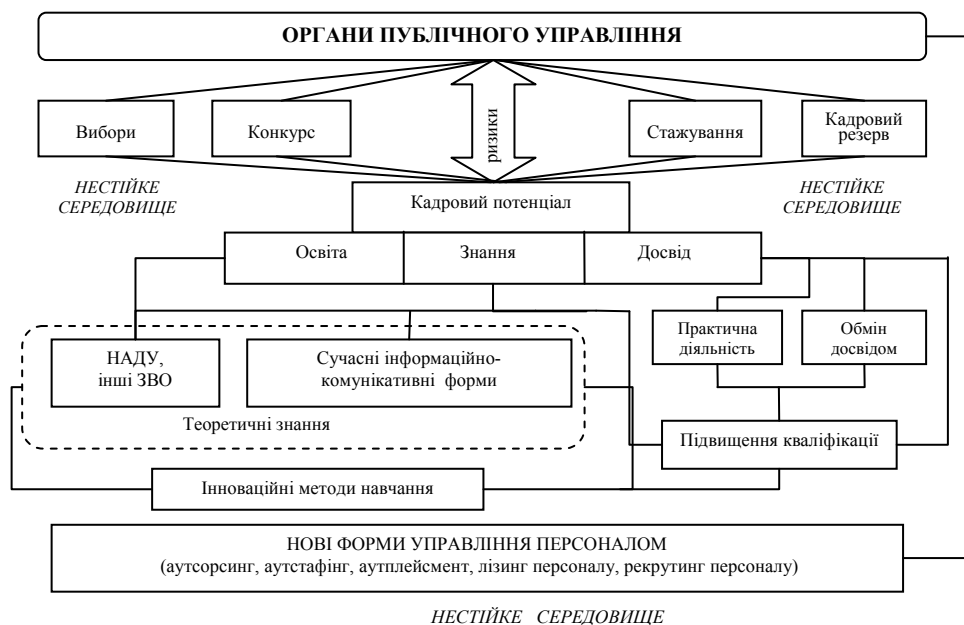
ОРГАНИ ПУБЛІЧНОГО УПРАВЛІННЯ

Вибори

Конкурс

ризики

Стажування

Кадровий резерв

НЕСТІЙКЕ СЕРЕДОВИЩЕ

НЕСТІЙКЕ СЕРЕДОВИЩЕ

Кадровий потенціал

Освіта

Знання

Досвід

Практична діяльність

Обмін досвідом

НАДУ, інші ЗВО

Сучасні інформаційно-комунікативні форми

Теоретичні знання

Підвищення кваліфікації

Інноваційні методи навчання

НОВІ ФОРМИ УПРАВЛІННЯ ПЕРСОНАЛОМ
(аутсорсинг, аутстафінг, аутплейсмент, лізинг персоналу, рекрутинг персоналу)

НЕСТІЙКЕ СЕРЕДОВИЩЕ